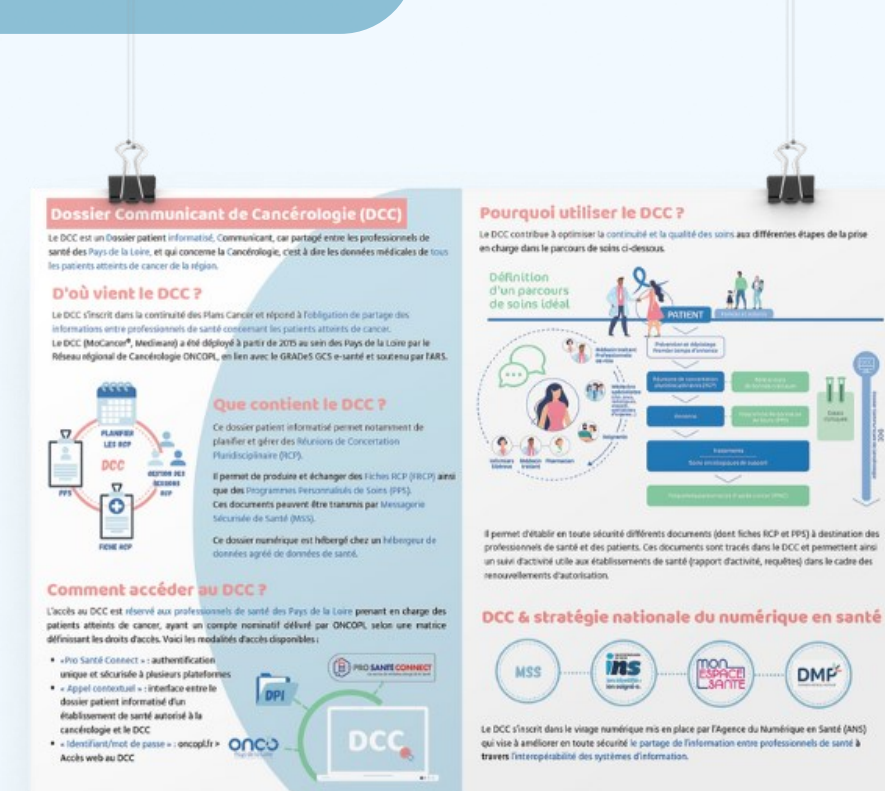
Dossier Communicant de Cancérologie (DCC)

Le DCC est un Dossier patient informatisé, Communicant, car partagé entre les professionnels de santé des Pays de la Loire, et qui concerne la Cancérologie, c'est à dire les données médicales de tous les patients atteints de cancer de la région.

D'où vient le DCC ?

Le DCC s'inscrit dans la continuité des Plans Cancer et répond à l'obligation de partage des informations entre professionnels de santé concernant les patients atteints de cancer.
Le DCC (MoCancer®, Mediware) a été déployé à partir de 2015 au sein des Pays de la Loire par le Réseau régional de Cancérologie ONCOPL, en lien avec le GRADeS GCS e-santé et soutenu par l'ARS.

PLANIFIER LES RCP
DCC
GESTION DES SESSIONS RCP
PPS
FICHE RCP

Que contient le DCC ?

Ce dossier patient informatisé permet notamment de planifier et gérer des Réunions de Concertation Pluridisciplinaire (RCP).

Il permet de produire et échanger des Fiches RCP (FRCP) ainsi que des Programmes Personnalisés de Soins (PPS).
Ces documents peuvent être transmis par Messagerie Sécurisée de Santé (MSS).

Ce dossier numérique est hébergé chez un hébergeur de données agréé de données de santé.

Comment accéder au DCC ?

L'accès au DCC est réservé aux professionnels de santé des Pays de la Loire prenant en charge des patients atteints de cancer, ayant un compte nominatif délivré par ONCOPL, selon une matrice définissant les droits d'accès. Voici les modalités d'accès disponibles :

• « Pro Santé Connect » : authentification unique et sécurisée à plusieurs plateformes
• « Appel contextuel » : interface entre le dossier patient informatisé d'un établissement de santé autorisé à la cancérologie et le DCC
• « Identifiant/mot de passe » : oncopl.fr > Accès web au DCC

PRO SANTÉ CONNECT
DPI
ONCO
DCC

Pourquoi utiliser le DCC ?

Le DCC contribue à optimiser la continuité et la qualité des soins aux différentes étapes de la prise en charge dans le parcours de soins ci-dessous.

Définition d'un parcours de soins idéal

PATIENT

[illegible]

Il permet d'établir en toute sécurité différents documents (dont fiches RCP et PPS) à destination des professionnels de santé et des patients. Ces documents sont tracés dans le DCC et permettent ainsi un suivi d'activité utile aux établissements de santé (rapport d'activité, requêtes) dans le cadre des renouvellements d'autorisation.

DCC & stratégie nationale du numérique en santé

MSS
ins
MON ESPACE SANTÉ
DMP

Le DCC s'inscrit dans le virage numérique mis en place par l'Agence du Numérique en Santé (ANS) qui vise à améliorer en toute sécurité le partage de l'information entre professionnels de santé à travers l'interopérabilité des systèmes d'information.